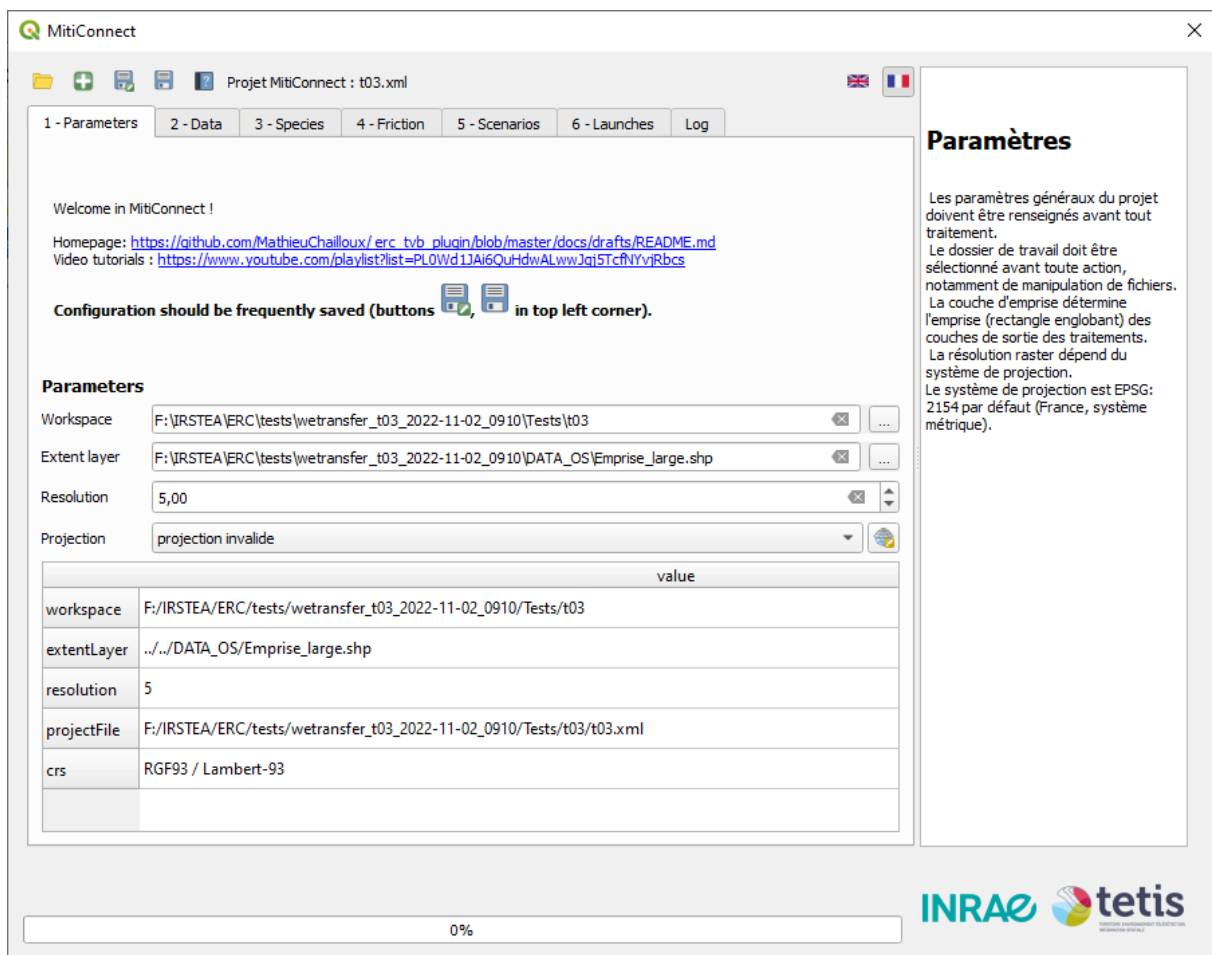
MitiConnect

Projet MitiConnect : t03.xml

1 - Parameters | 2 - Data | 3 - Species | 4 - Friction | 5 - Scenarios | 6 - Launches | Log

Welcome in MitiConnect !

Homepage: https://github.com/MathieuChailloux/erc_tvb_plugin/blob/master/docs/drafts/README.md
Video tutorials : https://www.youtube.com/playlist?list=PL0Wd1JAi6QuHdwALwwJqj5TcfNYvjRbcs

**Configuration should be frequently saved (buttons , in top left corner).**

**Parameters**

Workspace F:\IRSTEA\ERC\tests\wetransfer_t03_2022-11-02_0910\Tests\t03 ...

Extent layer F:\IRSTEA\ERC\tests\wetransfer_t03_2022-11-02_0910\DATA_OS\Emprise_large.shp ...

Resolution 5,00

Projection projection invalide

| | value |
|---|---|
| workspace | F:/IRSTEA/ERC/tests/wetransfer_t03_2022-11-02_0910/Tests/t03 |
| extentLayer | ../../DATA_OS/Emprise_large.shp |
| resolution | 5 |
| projectFile | F:/IRSTEA/ERC/tests/wetransfer_t03_2022-11-02_0910/Tests/t03/t03.xml |
| crs | RGF93 / Lambert-93 |
| | |

0%

**Paramètres**

Les paramètres généraux du projet doivent être renseignés avant tout traitement.
Le dossier de travail doit être sélectionné avant toute action, notamment de manipulation de fichiers.
La couche d'emprise détermine l'emprise (rectangle englobant) des couches de sortie des traitements.
La résolution raster dépend du système de projection.
Le système de projection est EPSG: 2154 par défaut (France, système métrique).

INRAE tetis